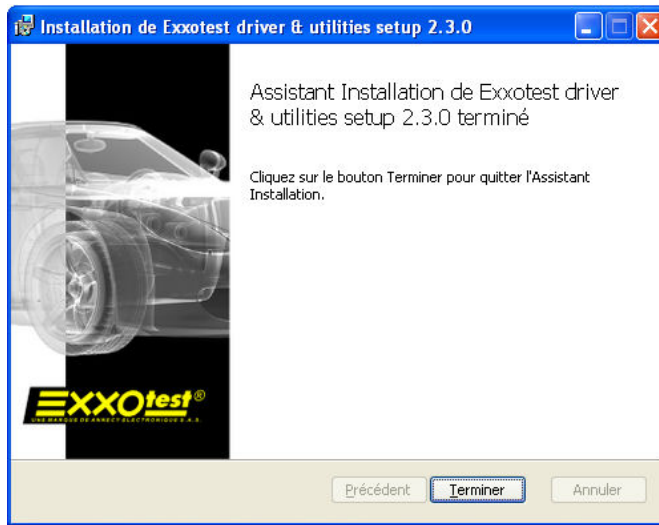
Installation de Exxotest driver & utilities setup 2.3.0

Assistant Installation de Exxotest driver & utilities setup 2.3.0 terminé

Cliquez sur le bouton Terminer pour quitter l'Assistant Installation.

EXXOtest®
UNE MARQUE DE ANNECY ELECTRONIQUE S.A.S.

Précédent
Terminer
Annuler